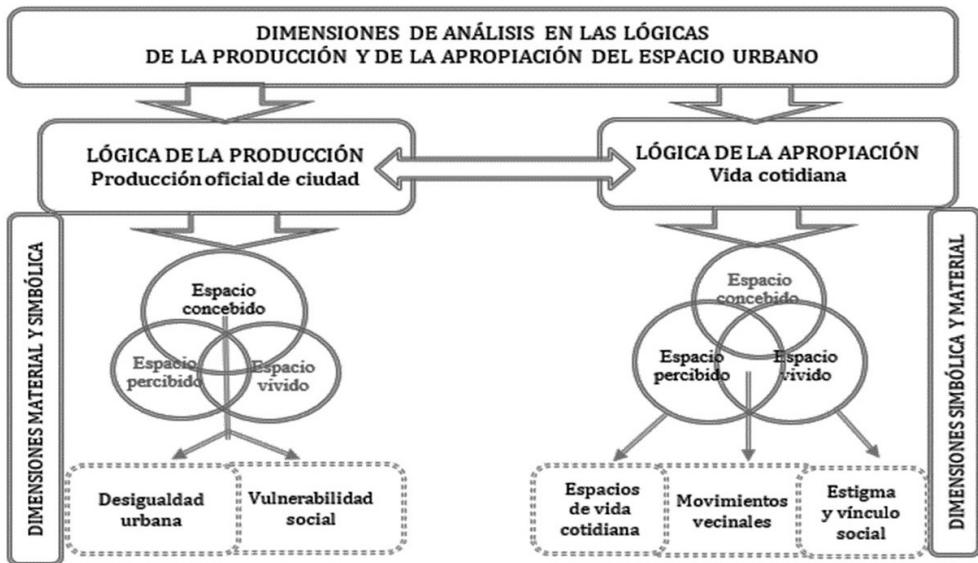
DIMENSIONES DE ANÁLISIS EN LAS LÓGICAS
DE LA PRODUCCIÓN Y DE LA APROPIACIÓN DEL ESPACIO URBANO

LÓGICA DE LA PRODUCCIÓN
Producción oficial de ciudad

LÓGICA DE LA APROPIACIÓN
Vida cotidiana

DIMENSIONES MATERIAL Y SIMBÓLICA

Espacio concebido

Espacio percibido

Espacio vivido

Desigualdad urbana

Vulnerabilidad social

Espacio concebido

Espacio percibido

Espacio vivido

Espacios de vida cotidiana

Movimientos vecinales

Estigma y vínculo social

DIMENSIONES SIMBÓLICA Y MATERIAL